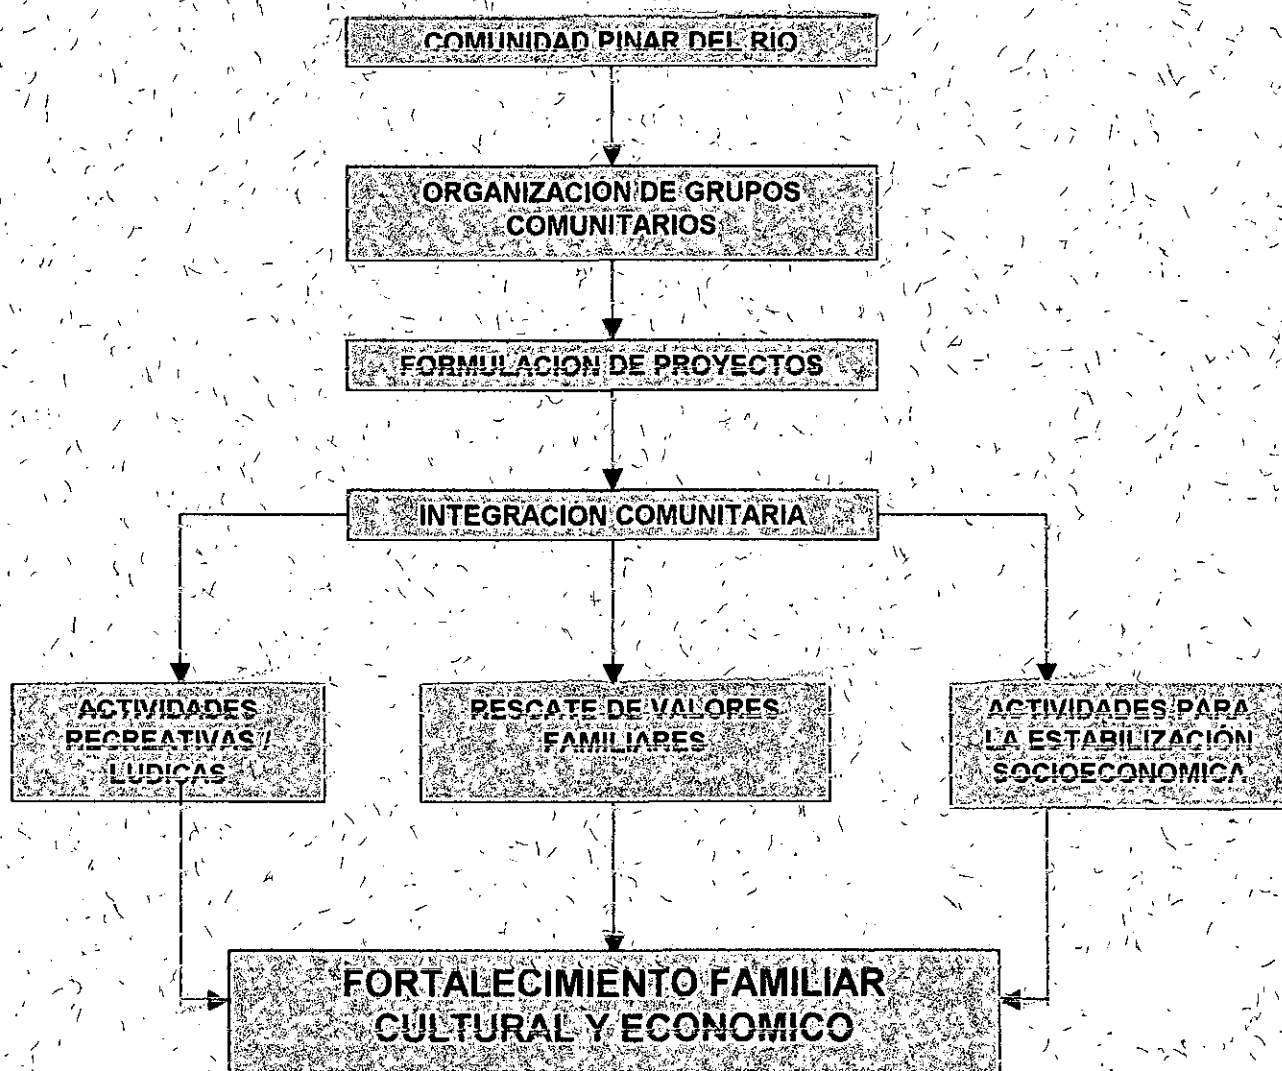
COMUNIDAD PINAR DEL RIO

ORGANIZACION DE GRUPOS COMUNITARIOS

FORMULACION DE PROYECTOS

INTEGRACION COMUNITARIA

ACTIVIDADES RECREATIVAS / LUDICAS

RESCATE DE VALORES FAMILIARES

ACTIVIDADES PARA LA ESTABILIZACION SOCIOECONOMICA

FORTALECIMIENTO FAMILIAR CULTURAL Y ECONOMICO